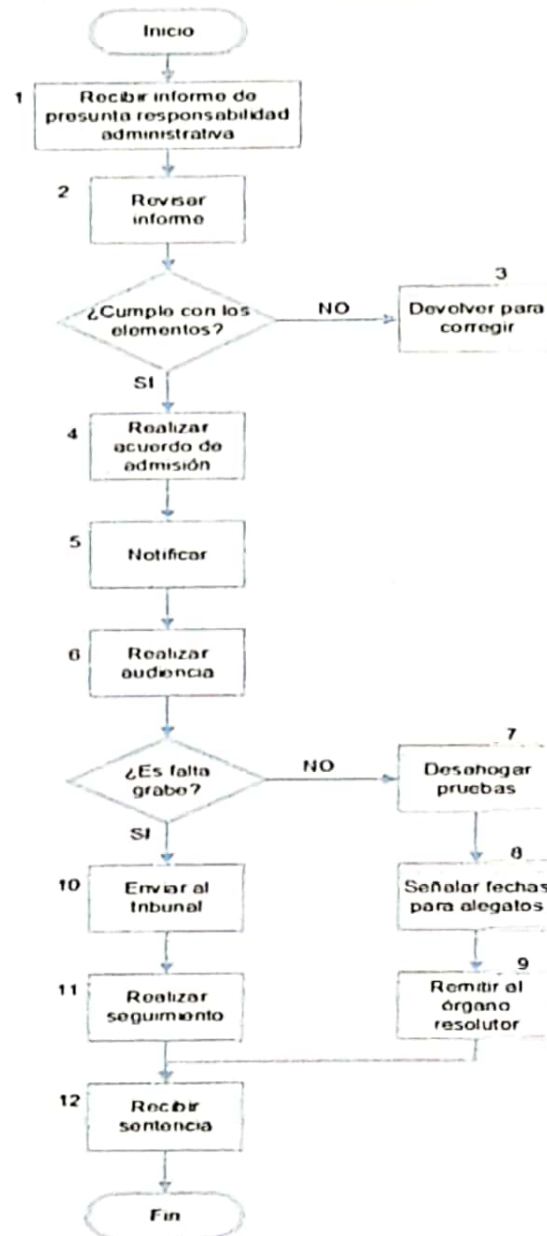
Inicio

1 Recibir informe de presunta responsabilidad administrativa

2 Revisar informe

¿Cumple con los elementos?

NO

3 Devolver para corregir

SI

4 Realizar acuerdo de admisión

5 Notificar

6 Realizar audiencia

¿Es falta grabe?

NO

7 Desahogar pruebas

8 Señalar fechas para alegatos

9 Remitir al órgano resolutor

SI

10 Enviar al tribunal

11 Realizar seguimiento

12 Recibir sentencia

Fin